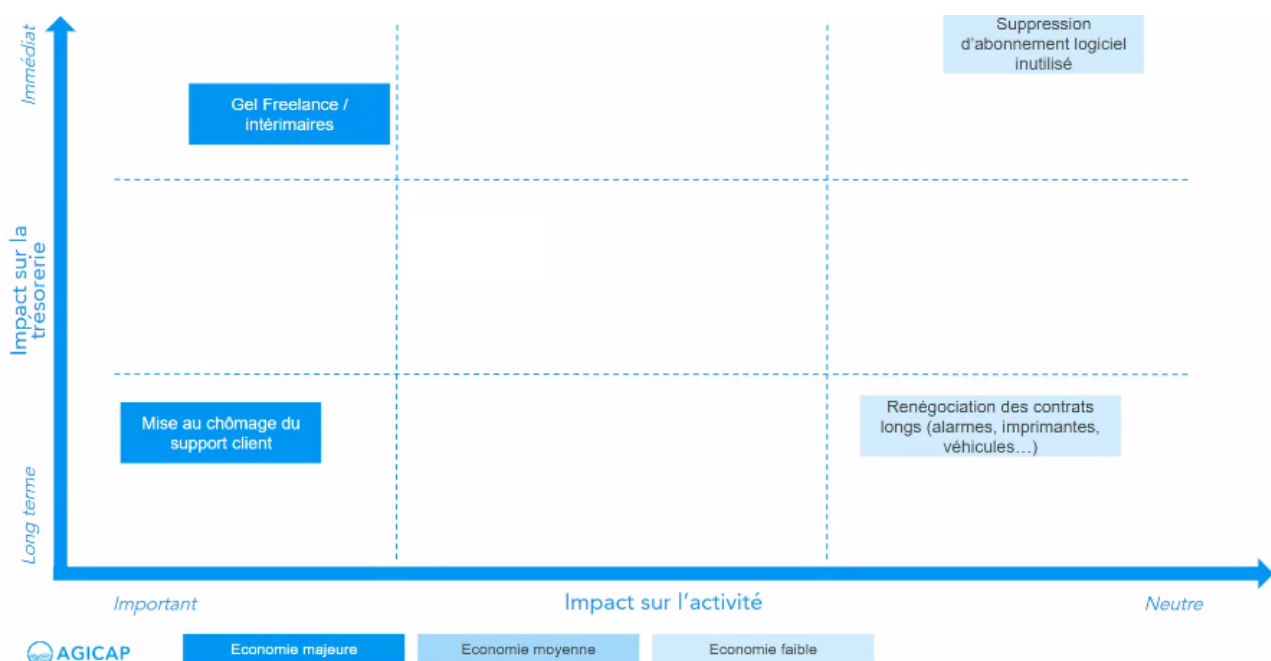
Immédiat

Impact sur la trésorerie

Long terme

Gel Freelance / intérimaires

Suppression d'abonnement logiciel inutilisé

Mise au chômage du support client

Renégociation des contrats longs (alarmes, imprimantes, véhicules…)

Important

Impact sur l'activité

Neutre

AGICAP

Economie majeure

Economie moyenne

Economie faible